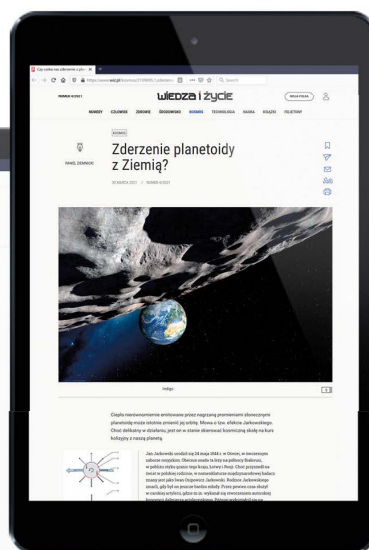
Czy czeka nas zderzenie z pla...

https://www.wiz.pl/kosmos/...

Search

WIEDZA I ŻYCIE

NOWINKI CZŁOWIEK ZDROWIE ŚRODOWISKO KOSMOS TECHNOLOGIA NAUKA KSIĄŻKI FELIETONY

KOSMOS

PAWEŁ ZIEMNICKI

Zderzenie planetoidy z Ziemią?

Indigo

Ciepło nierównomiernie emitowane przez nagrzaną promieniami słonecznymi planetoidę może istotnie zmienić jej orbitę. Mowa o tzw. efekcie Jarkowskiego. Choć delikatny w działaniu, jest on w stanie skierować kosmiczną skałę na kurs kolizyjny z naszą planetą.

Jan Jarkowski urodził się 24 maja 1844 r. w Oświe, w ówczesnym zaborze rosyjskim. Obecnie miasto to leży na północy Białorusi, w pobliżu styku granic trzech krajów, Łotwy i Rosji. Choć przyszedł na świat w polskiej rodzinie, w nomenklaturze międzynarodowej badacz znany jest jako Iwan Osipowicz Jarkowski. Rodzice Jarkowskiego zmarli, gdy był on jeszcze bardzo młody. Przez pewien czas służył w carskiej artylerii, gdzie m.in. wykonał szereg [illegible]